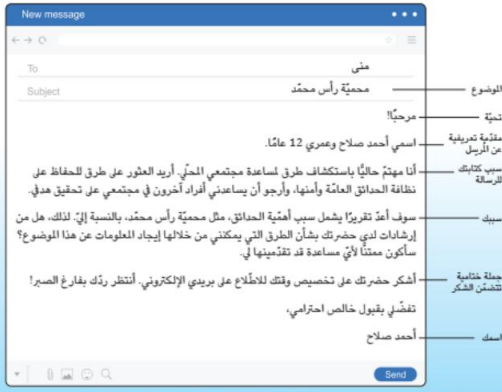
New message

To
منى

Subject
محميّة رأس محمّد

الموضوع

مرحبًا!

تحيّة

اسمي أحمد صلاح وعمري 12 عامًا.

مقدّمة تعريفية عن المُرسِل

أنا مهتمّ حاليًّا باستكشاف طرق لمساعدة مجتمعي المحلّي. أريد العثور على طرق للحفاظ على نظافة الحدائق العامّة وأمنها، وأرجو أن يساعدني أفراد آخرون في مجتمعي على تحقيق هدفي.

سبب كتابتك للرسالة

سوف أعدّ تقريرًا يشمل سبب أهمّيّة الحدائق، مثل محميّة رأس محمّد، بالنسبة إليّ. لذلك، هل من إرشادات لدى حضرتك بشأن الطرق التي يمكنني من خلالها إيجاد المعلومات عن هذا الموضوع؟ سأكون ممتنًّا لأيّ مساعدة قد تقدّمينها لي.

طلبك

أشكر حضرتك على تخصيص وقتك للاطّلاع على بريدي الإلكتروني. أنتظر ردّك بفارغ الصبر!

جملة ختامية تتضمّن الشكر

تفضّلي بقبول خالص احترامي،

أحمد صلاح

اسمك

Send